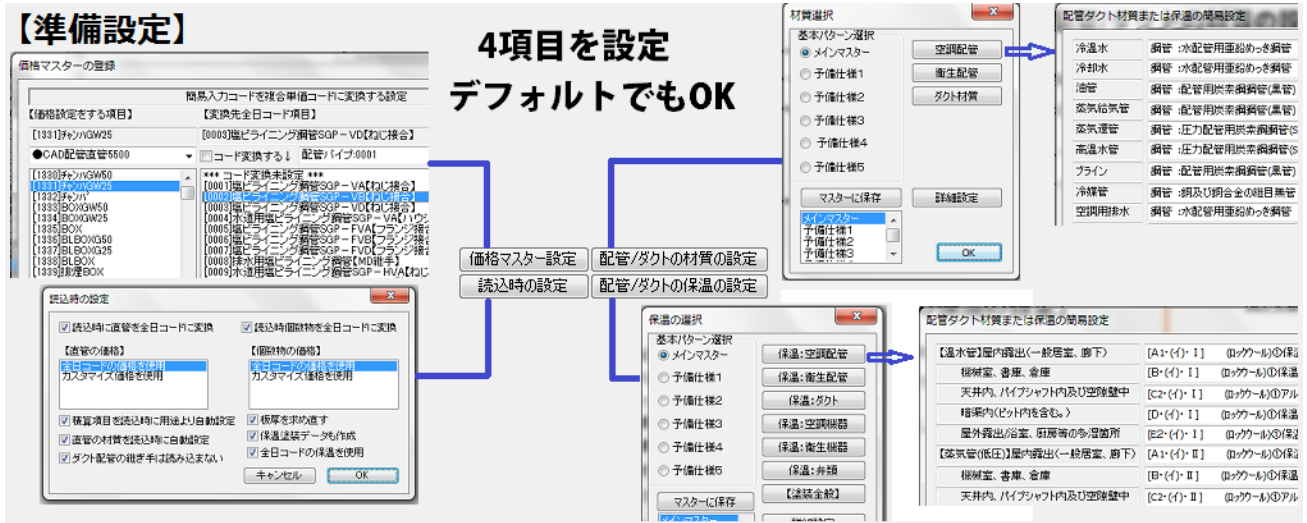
【準備設定】

4項目を設定
デフォルトでもOK

価格マスターの登録

簡易入力コードを複合単価コードに変換する設定

【価格設定をする項目】
【変換先全日コード項目】

[1331]チャンバGW25
[0003]塩ビライニング鋼管SGP－VD【ねじ接合】

●CAD配管直管5500
コード変換する↓
配管パイプ:0001

[1330]チャンバGW50
[1331]チャンバGW25
[1332]チャンバ
[1333]BOXGW50
[1334]BOXGW25
[1335]BOX
[1336]BLBOXG50
[1337]BLBOXG25
[1338]BLBOX
[1339]排煙BOX

*** コード変換未設定 ***
[0001]塩ビライニング鋼管SGP－VA【ねじ接合】
[0002]塩ビライニング鋼管SGP－VB【ねじ接合】
[0003]塩ビライニング鋼管SGP－VD【ねじ接合】
[0004]水道用塩ビライニング鋼管SGP－V【ハウジ
[0005]塩ビライニング鋼管SGP－FVA【フランジ接合
[0006]塩ビライニング鋼管SGP－FVB【フランジ接合
[0007]塩ビライニング鋼管SGP－FVD【フランジ接合
[0008]排水用塩ビライニング鋼管【MD継手】
[0009]水道用塩ビライニング鋼管SGP－HVA【ねじ

読込時の設定

読込時に直管を全日コードに変換
読込時個数物を全日コードに変換

【直管の価格】
全日コードの価格を使用
カスタマイズ価格を使用

【個数物の価格】
全日コードの価格を使用
カスタマイズ価格を使用

積算項目を読込時に用途より自動設定
直管の材質を読込時に自動設定
ダクト配管の継ぎ手は読み込まない
板厚を求め直す
保温塗装データも作成
全日コードの保温を使用

キャンセル
OK

価格マスター設定
読込時の設定
配管/ダクトの材質の設定
配管/ダクトの保温の設定

材質選択

基本パターン選択
メインマスター
予備仕様1
予備仕様2
予備仕様3
予備仕様4
予備仕様5

空調配管
衛生配管
ダクト材質

マスターに保存
詳細設定

メインマスター
予備仕様1
予備仕様2
予備仕様3

OK

配管ダクト材質または保温の簡易設定

| 冷温水 | 鋼管 :水配管用亜鉛めっき鋼管 |
|---|---|
| 冷却水 | 鋼管 :水配管用亜鉛めっき鋼管 |
| 油管 | 鋼管 :配管用炭素鋼鋼管(黒管) |
| 蒸気給気管 | 鋼管 :配管用炭素鋼鋼管(黒管) |
| 蒸気還管 | 鋼管 :圧力配管用炭素鋼鋼管(S |
| 高温水管 | 鋼管 :圧力配管用炭素鋼鋼管(S |
| ブライン | 鋼管 :配管用炭素鋼鋼管(黒管) |
| 冷媒管 | 鋼管 :銅及び銅合金の継目無管 |
| 空調用排水 | 鋼管 :水配管用亜鉛めっき鋼管 |

保温の選択

基本パターン選択
メインマスター
予備仕様1
予備仕様2
予備仕様3
予備仕様4
予備仕様5

保温:空調配管
保温:衛生配管
保温:ダクト
保温:空調機器
保温:衛生機器
保温:弁類
【塗装全般】

マスターに保存
メインマスター

配管ダクト材質または保温の簡易設定

| 【温水管】屋内露出(一般居室、廊下) | [A1・(イ)・Ⅰ] | (ロックウール)①保温 |
|---|---|---|
| 機械室、書庫、倉庫 | [B・(イ)・Ⅰ] | (ロックウール)①保温 |
| 天井内、パイプシャフト内及び空隙壁中 | [C2・(イ)・Ⅰ] | (ロックウール)①アル |
| 暗渠内(ピット内を含む。) | [D・(イ)・Ⅰ] | (ロックウール)①保温 |
| 屋外露出/浴室、厨房等の多湿箇所 | [E2・(イ)・Ⅰ] | (ロックウール)①保温 |
| 【蒸気管(低圧)】屋内露出(一般居室、廊下) | [A1・(イ)・Ⅱ] | (ロックウール)①保温 |
| 機械室、書庫、倉庫 | [B・(イ)・Ⅱ] | (ロックウール)①保温 |
| 天井内、パイプシャフト内及び空隙壁中 | [C2・(イ)・Ⅱ] | (ロックウール)①アル |